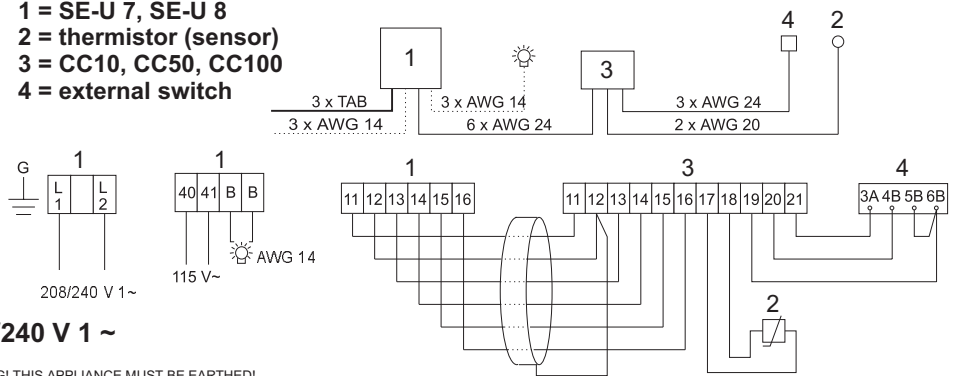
1 = SE-U 7, SE-U 8
2 = thermistor (sensor)
3 = CC10, CC50, CC100
4 = external switch

1

4 2

3

3 x TAB
3 x AWG 14
3 x AWG 14
6 x AWG 24
3 x AWG 24
2 x AWG 20

G
1
L 1
L 2
208/240 V 1~

1
40 41 B B
115 V~
AWG 14

1
11 12 13 14 15 16

3
11 12 13 14 15 16 17 18 19 20 21

4
3A 4B 5B 6B

2

240 V 1 ~

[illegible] THIS APPLIANCE MUST BE EARTHED!